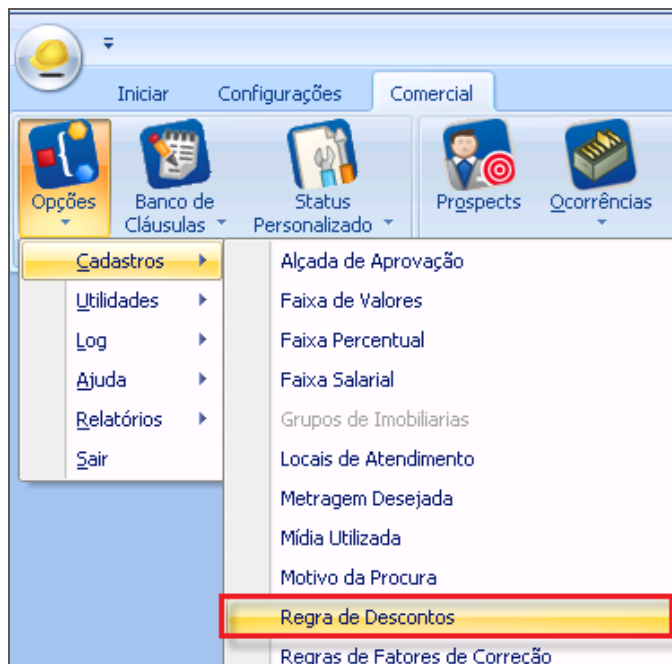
Iniciar
Configurações
Comercial

Opções
Banco de Cláusulas
Status Personalizado
Prospects
Ocorrências

Cadastros
Utilidades
Log
Ajuda
Relatórios
Sair

Alçada de Aprovação
Faixa de Valores
Faixa Percentual
Faixa Salarial
Grupos de Imobiliarias
Locais de Atendimento
Metragem Desejada
Mídia Utilizada
Motivo da Procura
Regra de Descontos
Regras de Fatores de Correção